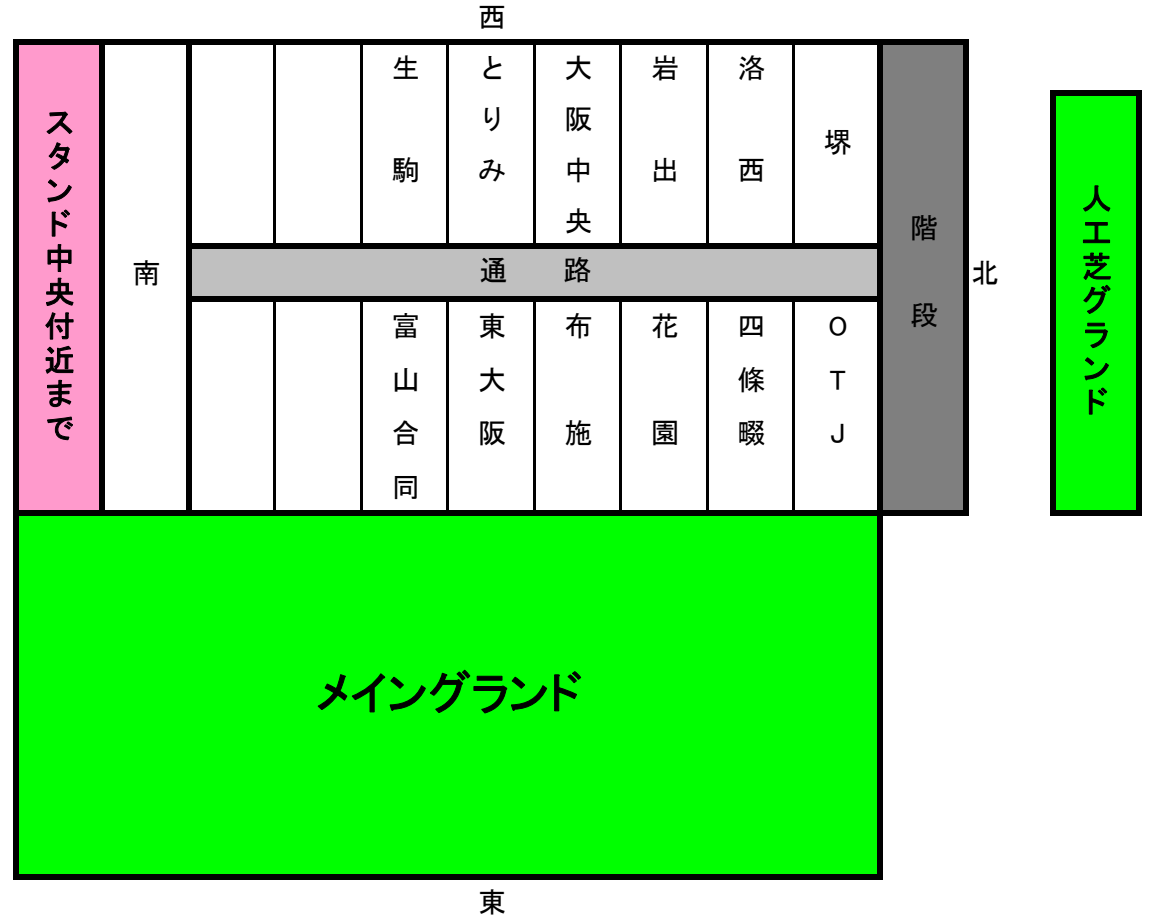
西

スタンド中央付近まで

南

| | | 生駒 | とりみ | 大阪中央 | 岩出 | 洛西 | 堺 |
|---|---|---|---|---|---|---|---|
| 通路 | | | | | | | |
| | | 富山合同 | 東大阪 | 布施 | 花園 | 四條畷 | OTJ |

階段

北

人工芝グランド

メイングランド

東